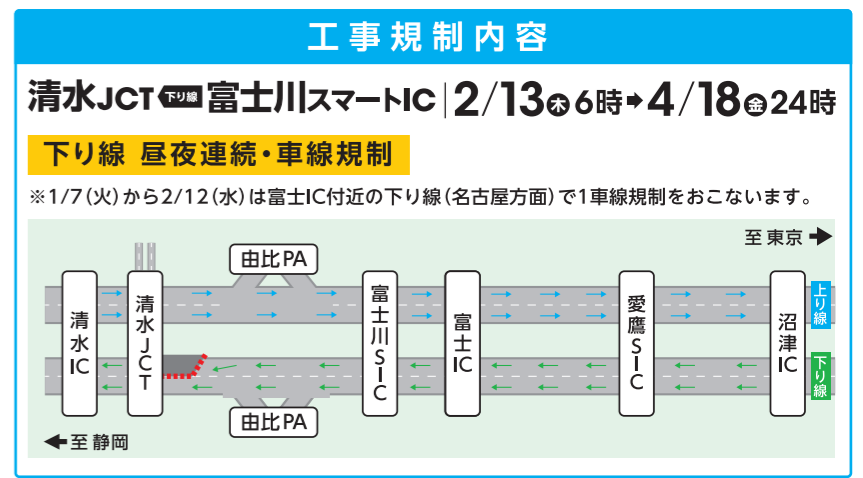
工事規制内容

清水JCT 下り線 富士川スマートIC 2/13㊍6時➡4/18㊎24時

下り線 昼夜連続・車線規制

※1/7(火)から2/12(水)は富士IC付近の下り線(名古屋方面)で1車線規制をおこないます。

至 東京

由比PA

清水IC

清水JCT

富士川SIC

富士IC

愛鷹SIC

沼津IC

上り線

下り線

由比PA

至 静岡